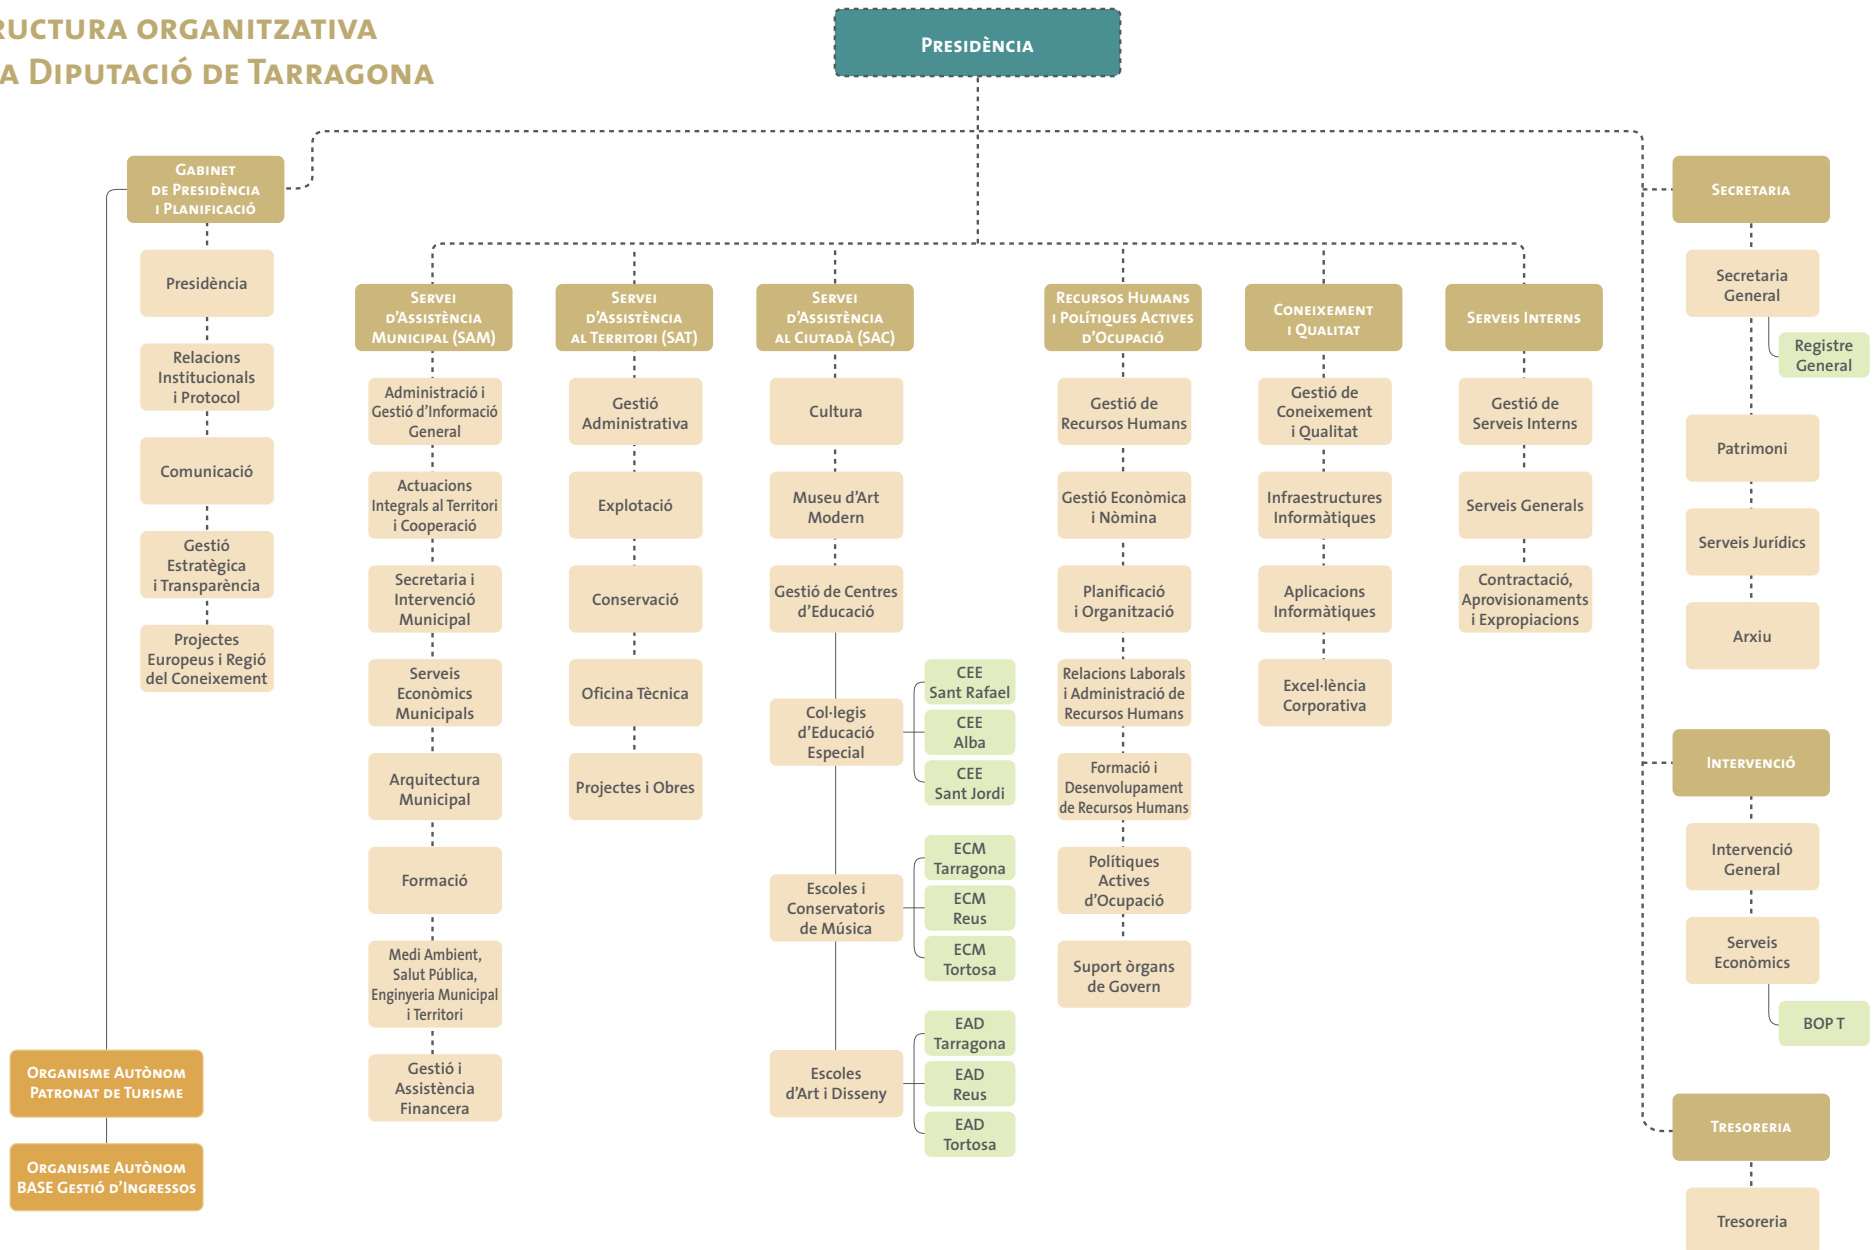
RUCTURA ORGANITZATIVA
A DIPUTACIÓ DE TARRAGONA

PRESIDÈNCIA

GABINET DE PRESIDÈNCIA I PLANIFICACIÓ
Presidència
Relacions Institucionals i Protocol
Comunicació
Gestió Estratègica i Transparència
Projectes Europeus i Regió del Coneixement

SERVEI D'ASSISTÈNCIA MUNICIPAL (SAM)
Administració i Gestió d'Informació General
Actuacions Integrals al Territori i Cooperació
Secretaria i Intervenció Municipal
Serveis Econòmics Municipals
Arquitectura Municipal
Formació
Medi Ambient, Salut Pública, Enginyeria Municipal i Territori
Gestió i Assistència Financera

SERVEI D'ASSISTÈNCIA AL TERRITORI (SAT)
Gestió Administrativa
Explotació
Conservació
Oficina Tècnica
Projectes i Obres

SERVEI D'ASSISTÈNCIA AL CIUTADÀ (SAC)
Cultura
Museu d'Art Modern
Gestió de Centres d'Educació
Col·legis d'Educació Especial
CEE Sant Rafael
CEE Alba
CEE Sant Jordi
Escoles i Conservatoris de Música
ECM Tarragona
ECM Reus
ECM Tortosa
Escoles d'Art i Disseny
EAD Tarragona
EAD Reus
EAD Tortosa

RECURSOS HUMANS I POLÍTIQUES ACTIVES D'OCUPACIÓ
Gestió de Recursos Humans
Gestió Econòmica i Nòmina
Planificació i Organització
Relacions Laborals i Administració de Recursos Humans
Formació i Desenvolupament de Recursos Humans
Polítiques Actives d'Ocupació
Suport òrgans de Govern

CONEIXEMENT I QUALITAT
Gestió de Coneixement i Qualitat
Infraestructures Informàtiques
Aplicacions Informàtiques
Excel·lència Corporativa

SERVEIS INTERNS
Gestió de Serveis Interns
Serveis Generals
Contractació, Aprovisionaments i Expropiacions

SECRETARIA
Secretaria General
Registre General
Patrimoni
Serveis Jurídics
Arxiu

INTERVENCIÓ
Intervenció General
Serveis Econòmics
BOP T

TRESORERIA
Tresoreria

ORGANISME AUTÒNOM PATRONAT DE TURISME
ORGANISME AUTÒNOM BASE GESTIÓ D'INGRESSOS